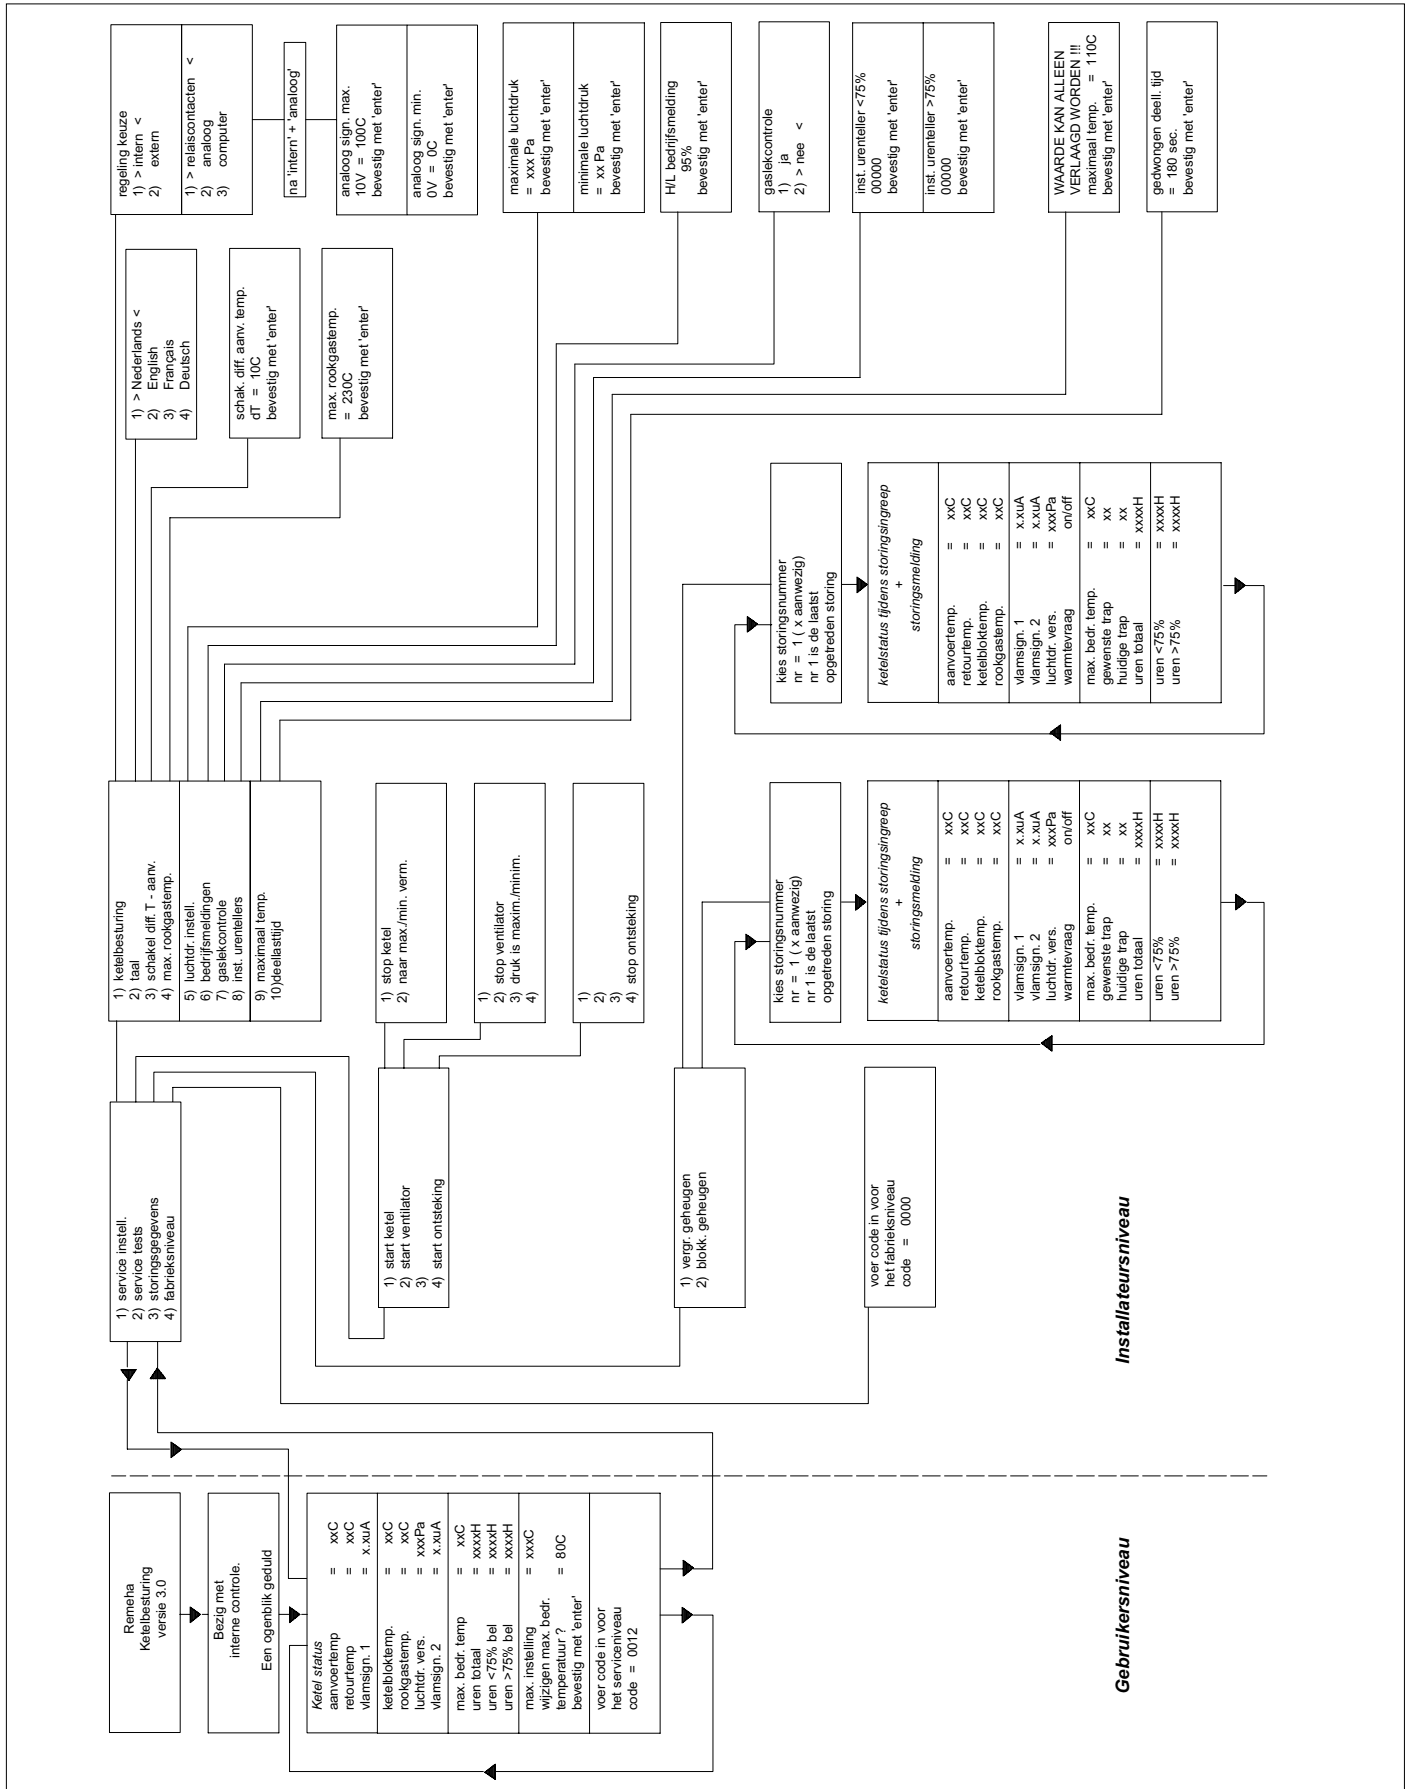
Remeha
Ketelbesturing
versie 3.0

Bezig met
interne controle.

Een ogenblik geduld

Ketel status
aanvoertemp = xxC
retourtemp = xxC
vlamsign. 1 = x.xuA

ketelbloktemp. = xxC
rookgastemp. = xxC
luchtdr. vers. = xxxPa
vlamsign. 2 = x.xuA

max. bedr. temp = xxC
uren totaal = xxxxH
uren <75% bel = xxxxH
uren >75% bel = xxxxH

max. instelling = xxxC
wijzigen max. bedr.
temperatuur ? = 80C
bevestig met 'enter'

voer code in voor
het serviceniveau
code = 0012

Gebruikersniveau

1) service instell.
2) service tests
3) storingsgegevens
4) fabrieksniveau

1) start ketel
2) start ventilator
3)
4) start ontsteking

1) vergr. geheugen
2) blokk. geheugen

voer code in voor
het fabrieksniveau
code = 0000

Installateursniveau

1) ketelbesturing
2) taal
3) schakel diff. T - aanv.
4) max. rookgastemp.

5) luchtdr. instell.
6) bedrijfsmeldingen
7) gaslekcontrole
8) inst. urentellers

9) maximaal temp.
10)deellastijd

1) stop ketel
2) naar max./min. verm.

1)
2) stop ventilator
3) druk is maxim./minim.
4)

1)
2)
3)
4) stop ontsteking

kies storingsnummer
nr = 1 ( x aanwezig)
nr 1 is de laatst
opgetreden storing

ketelstatus tijdens storingsingreep
+
storingsmelding

aanvoertemp. = xxC
retourtemp. = xxC
ketelbloktemp. = xxC
rookgastemp. = xxC

vlamsign. 1 = x.xuA
vlamsign. 2 = x.xuA
luchtdr. vers. = xxxPa
warmtevraag on/off

max. bedr. temp. = xxC
gewenste trap = xx
huidige trap = xx
uren totaal = xxxxH

uren <75% = xxxxH
uren >75% = xxxxH

kies storingsnummer
nr = 1 ( x aanwezig)
nr 1 is de laatst
opgetreden storing

ketelstatus tijdens storingsingreep
+
storingsmelding

aanvoertemp. = xxC
retourtemp. = xxC
ketelbloktemp. = xxC
rookgastemp. = xxC

vlamsign. 1 = x.xuA
vlamsign. 2 = x.xuA
luchtdr. vers. = xxxPa
warmtevraag on/off

max. bedr. temp. = xxC
gewenste trap = xx
huidige trap = xx
uren totaal = xxxxH

uren <75% = xxxxH
uren >75% = xxxxH

1) > Nederlands <
2) English
3) Français
4) Deutsch

schak. diff. aanv. temp.
dT = 10C
bevestig met 'enter'

max. rookgastemp.
= 230C
bevestig met 'enter'

regeling keuze
1) > intern <
2) extern

1) > relaiscontacten <
2) analoog
3) computer

na 'intern' + 'analoog'

analoog sign. max.
10V = 100C
bevestig met 'enter'

analoog sign. min.
0V = 0C
bevestig met 'enter'

maximale luchtdruk
= xxx Pa
bevestig met 'enter'

minimale luchtdruk
= xx Pa
bevestig met 'enter'

H/L bedrijfsmelding
95%
bevestig met 'enter'

gaslekcontrole
1) ja
2) > nee <

inst. urenteller <75%
00000
bevestig met 'enter'

inst. urenteller >75%
00000
bevestig met 'enter'

WAARDE KAN ALLEEN
VERLAAGD WORDEN !!!
maximaal temp. = 110C
bevestig met 'enter'

gedwongen deell. tijd
= 180 sec.
bevestig met 'enter'